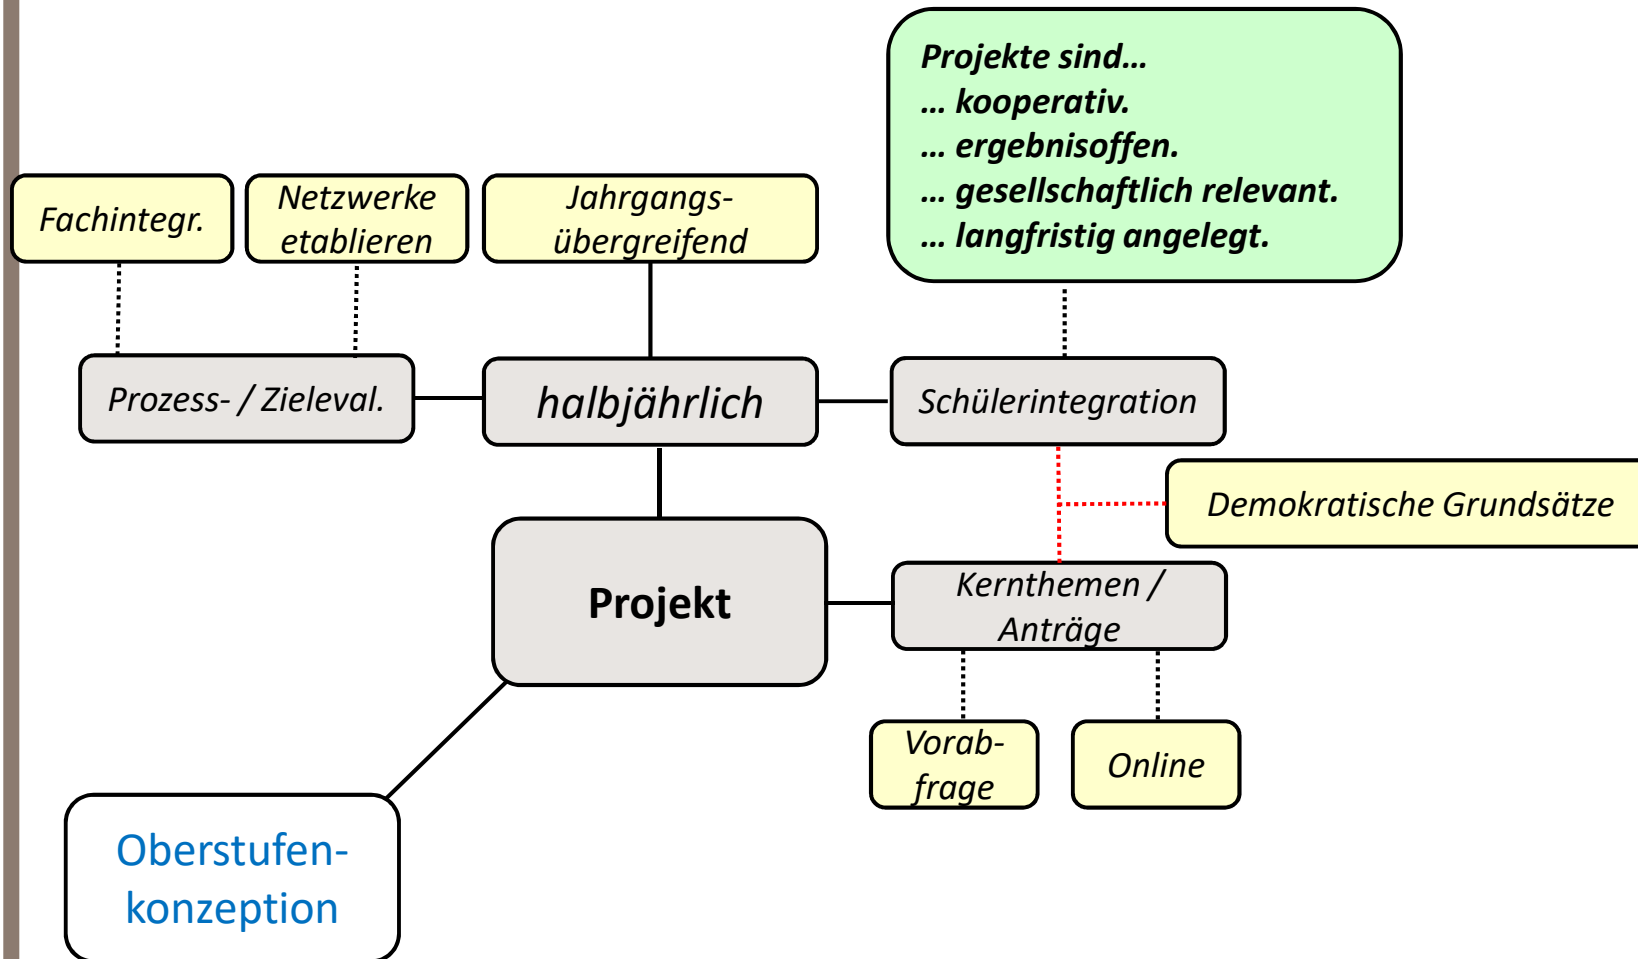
Projekte sind…
… kooperativ.
… ergebnisoffen.
… gesellschaftlich relevant.
… langfristig angelegt.

Fachintegr.

Netzwerke etablieren

Jahrgangs-übergreifend

Prozess- / Zieleval.

halbjährlich

Schülerintegration

Demokratische Grundsätze

Projekt

Kernthemen / Anträge

Vorab-frage

Online

Oberstufen-konzeption